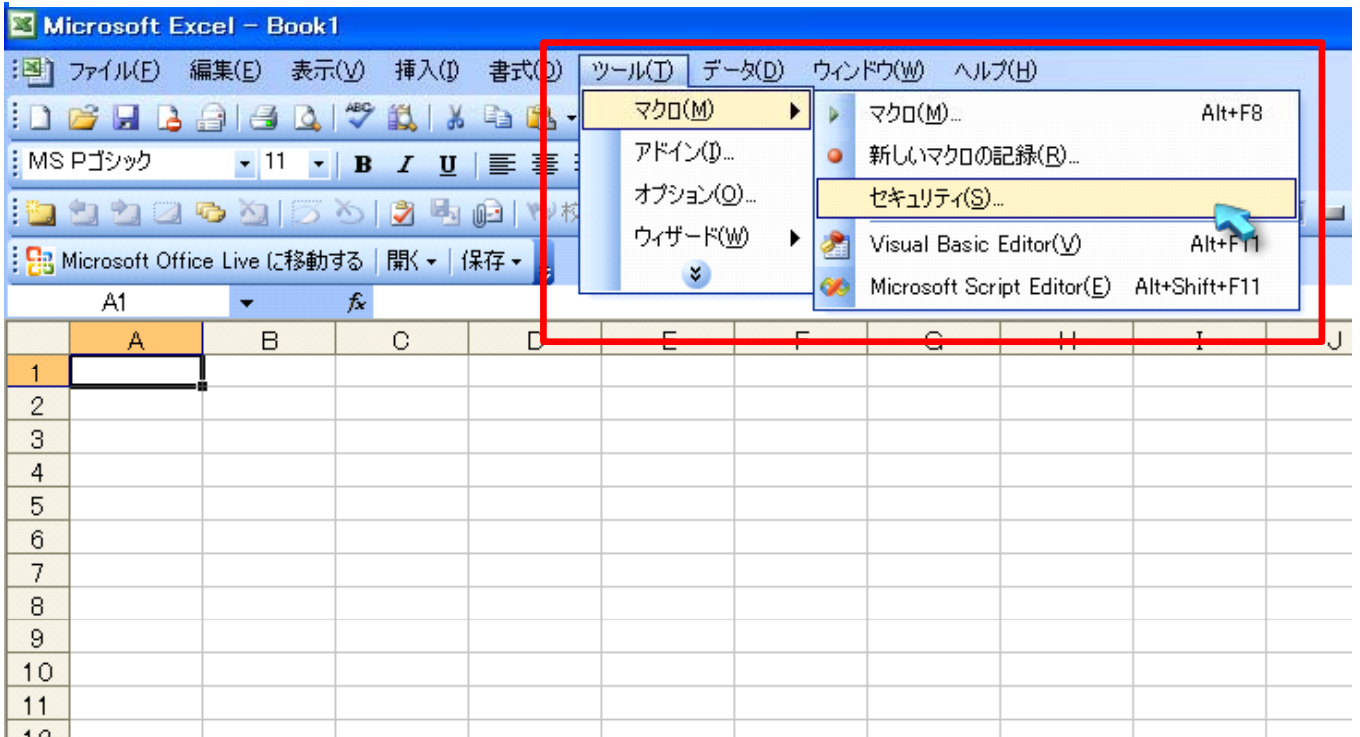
Microsoft Excel - Book1

ファイル(F) 編集(E) 表示(V) 挿入(I) 書式(O) ツール(T) データ(D) ウィンドウ(W) ヘルプ(H)

MS Pゴシック 11 B I U

Microsoft Office Live に移動する | 開く | 保存

A1 fx

マクロ(M)
アドイン(I)...
オプション(O)...
ウィザード(W)

マクロ(M)... Alt+F8
新しいマクロの記録(R)...
セキュリティ(S)...
Visual Basic Editor(V) Alt+F11
Microsoft Script Editor(E) Alt+Shift+F11

| | A | B | C | D | E | F | G | H | I | J |
|---|---|---|---|---|---|---|---|---|---|---|
| 1 | | | | | | | | | | |
| 2 | | | | | | | | | | |
| 3 | | | | | | | | | | |
| 4 | | | | | | | | | | |
| 5 | | | | | | | | | | |
| 6 | | | | | | | | | | |
| 7 | | | | | | | | | | |
| 8 | | | | | | | | | | |
| 9 | | | | | | | | | | |
| 10 | | | | | | | | | | |
| 11 | | | | | | | | | | |